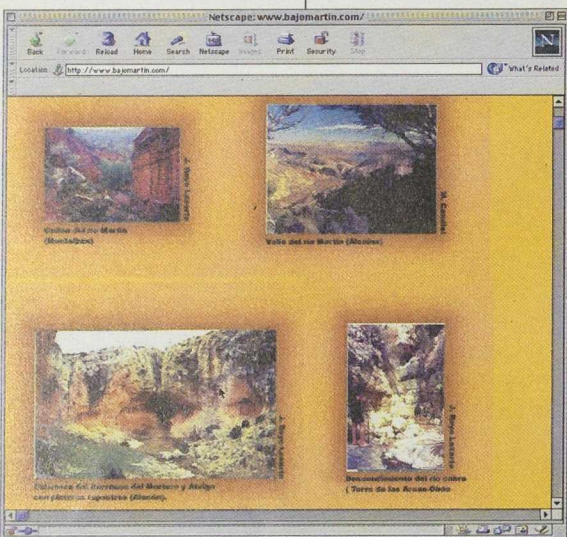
Netscape: www.bajomartin.com/

Back Forward Reload Home Search Netscape Images Print Security Stop

Location: http://www.bajomartin.com/

What's Related

J. Royo Lasarte

Cañón del río Martín (Montalbán)

M. Catalán

Valle del río Martín (Alcaine)

J. Royo Lasarte

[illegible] del Barranco del Mortero y Abrigo con pinturas rupestres (Alacón).

J. Royo Lasarte

Desembocamiento del río Cabra ( Torre de las Arcas-Obón